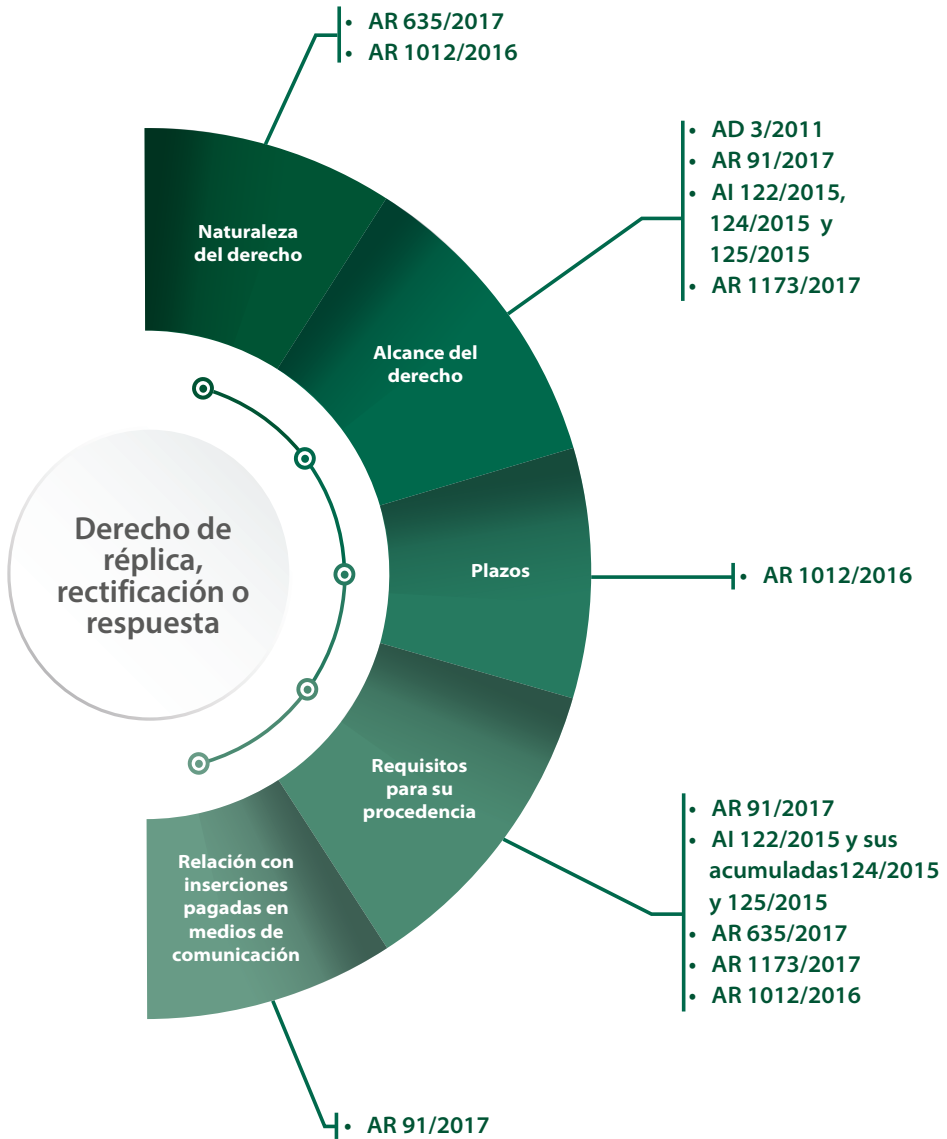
Derecho de réplica, rectificación o respuesta

Naturaleza del derecho

- AR 635/2017
- AR 1012/2016

Alcance del derecho

- AD 3/2011
- AR 91/2017
- AI 122/2015, 124/2015 y 125/2015
- AR 1173/2017

Plazos

- AR 1012/2016

Requisitos para su procedencia

- AR 91/2017
- AI 122/2015 y sus acumuladas124/2015 y 125/2015
- AR 635/2017
- AR 1173/2017
- AR 1012/2016

Relación con inserciones pagadas en medios de comunicación

- AR 91/2017